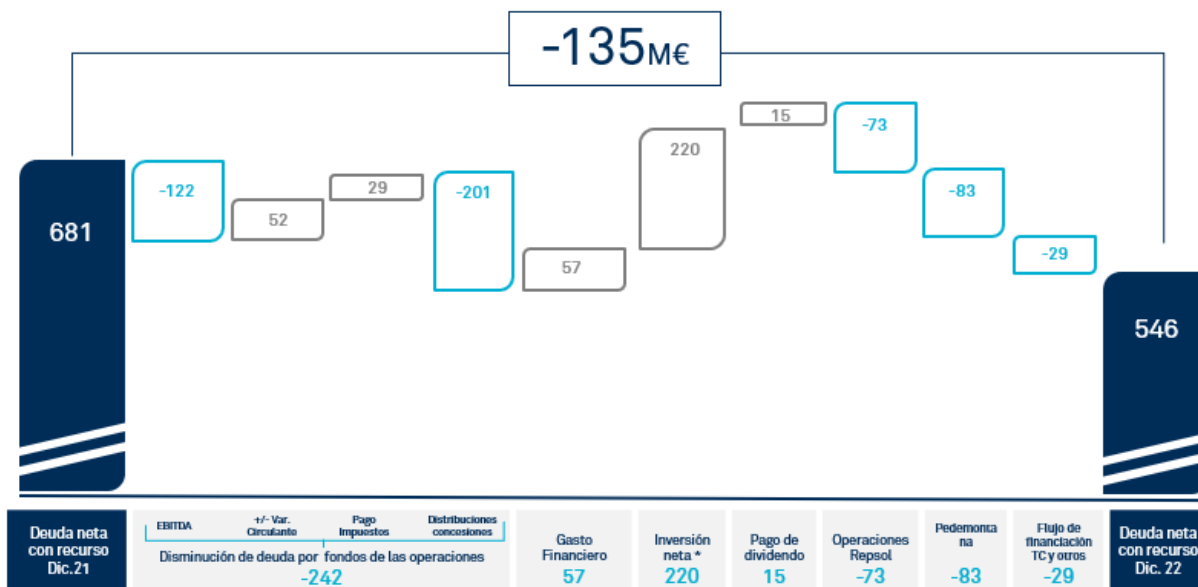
-135M€

681

-122

52

29

-201

57

220

15

-73

-83

-29

546

Deuda neta con recurso Dic.21

EBITDA

+/- Var. Circulante

Pago Impuestos

Distribuciones concesiones

Disminución de deuda por fondos de las operaciones

-242

Gasto Financiero

57

Inversión neta *

220

Pago de dividendo

15

Operaciones Repsol

-73

Pedemontana

-83

Flujo de financiación TC y otros

-29

Deuda neta con recurso Dic. 22